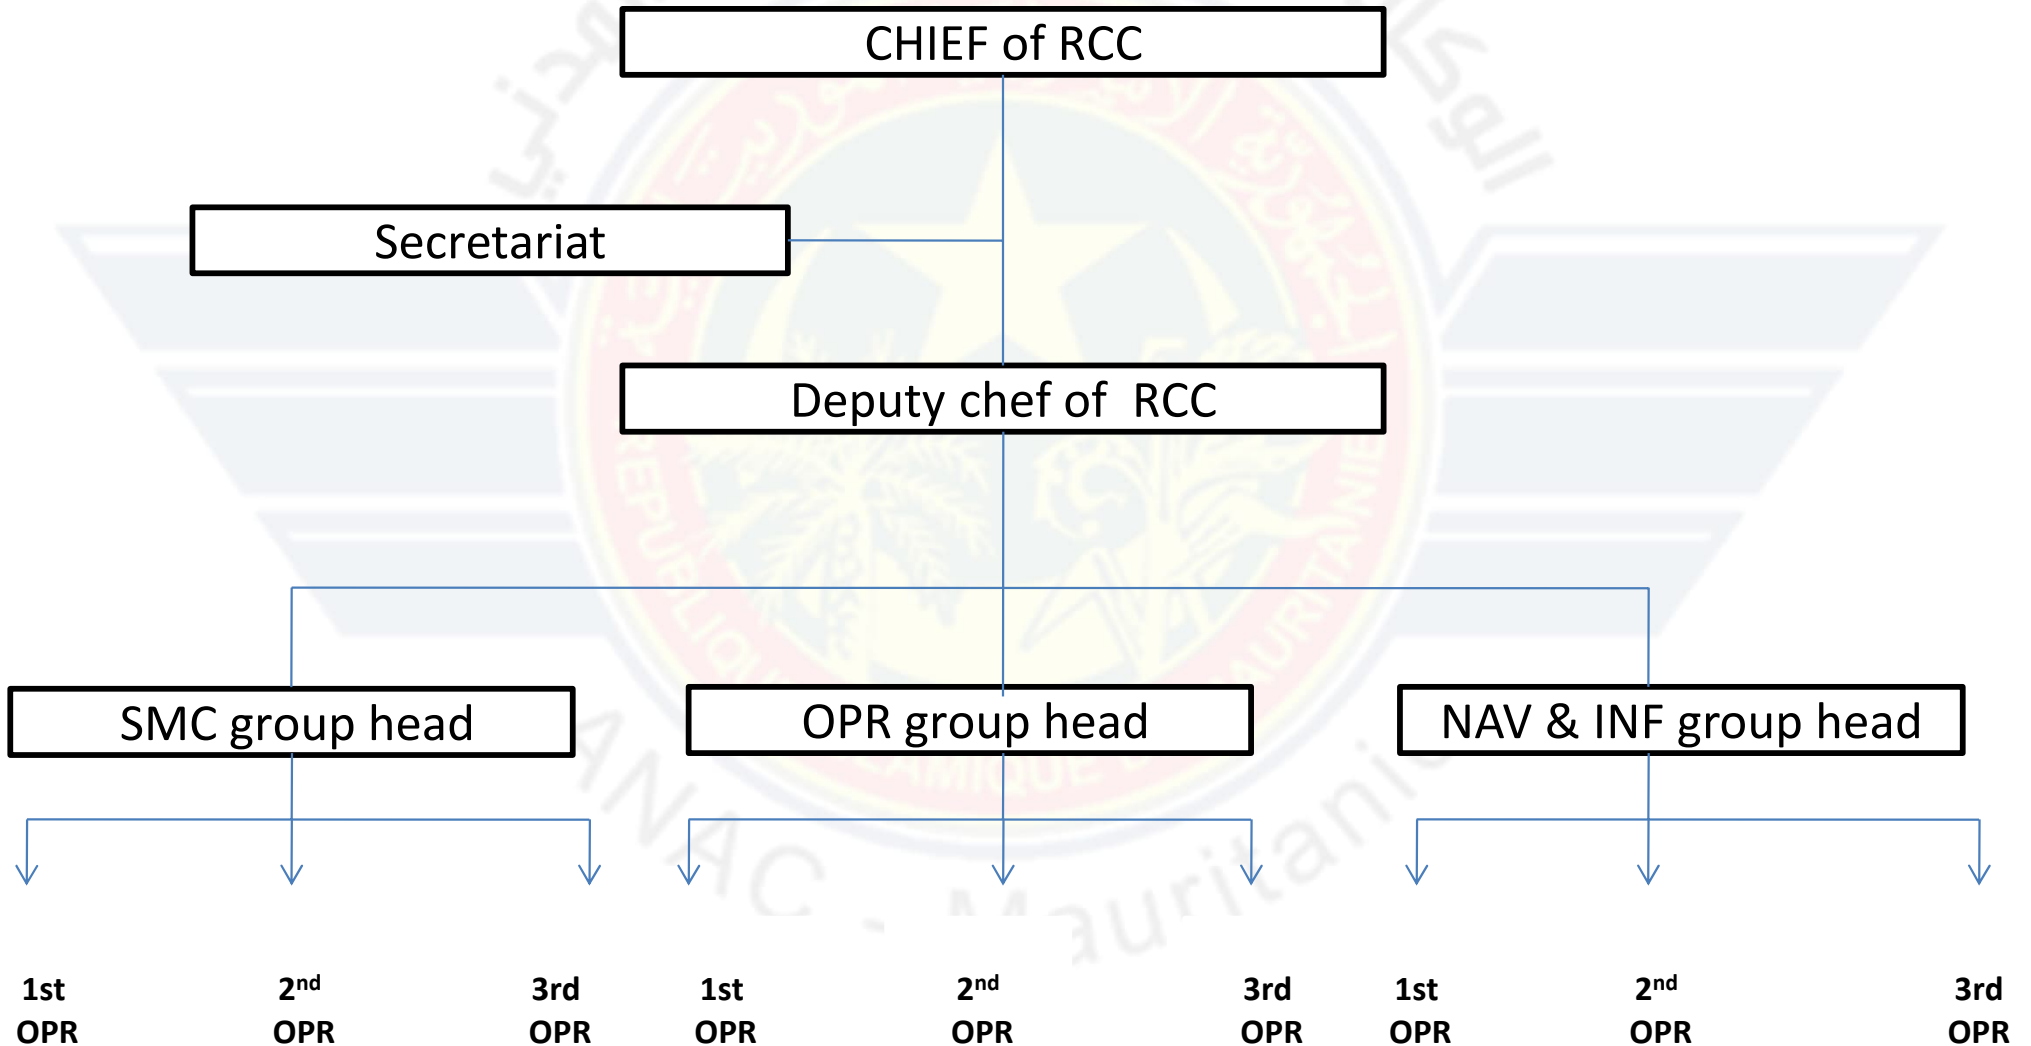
CHIEF of RCC

Secretariat

Deputy chef of RCC

SMC group head

OPR group head

NAV & INF group head

1st OPR

$2^{nd}$ OPR

3rd OPR

1st OPR

$2^{nd}$ OPR

3rd OPR

1st OPR

$2^{nd}$ OPR

3rd OPR

REPUBLIQUE ISLAMIQUE DE MAURITANIE

ANAC - Mauritanie